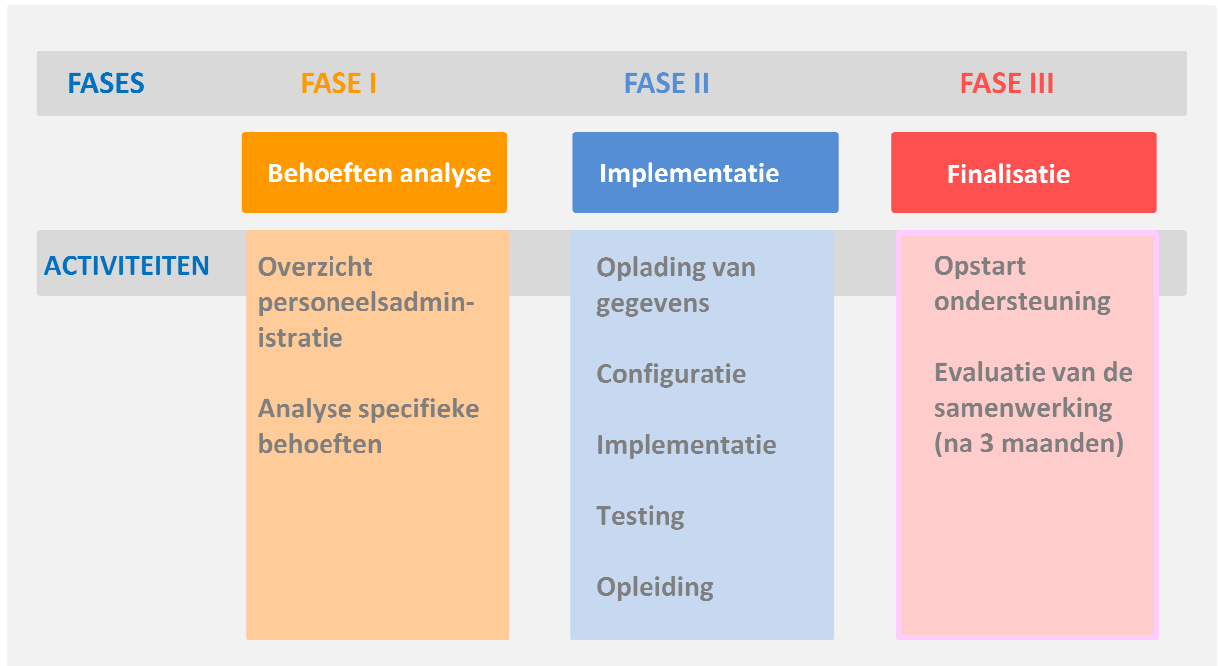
| FASES | FASE I | FASE II | FASE III |
|---|---|---|---|
| | Behoeften analyse | Implementatie | Finalisatie |
| ACTIVITEITEN | Overzicht personeelsadministratie<br><br>Analyse specifieke behoeften | Oplading van gegevens<br><br>Configuratie<br><br>Implementatie<br><br>Testing<br><br>Opleiding | Opstart ondersteuning<br><br>Evaluatie van de samenwerking (na 3 maanden) |